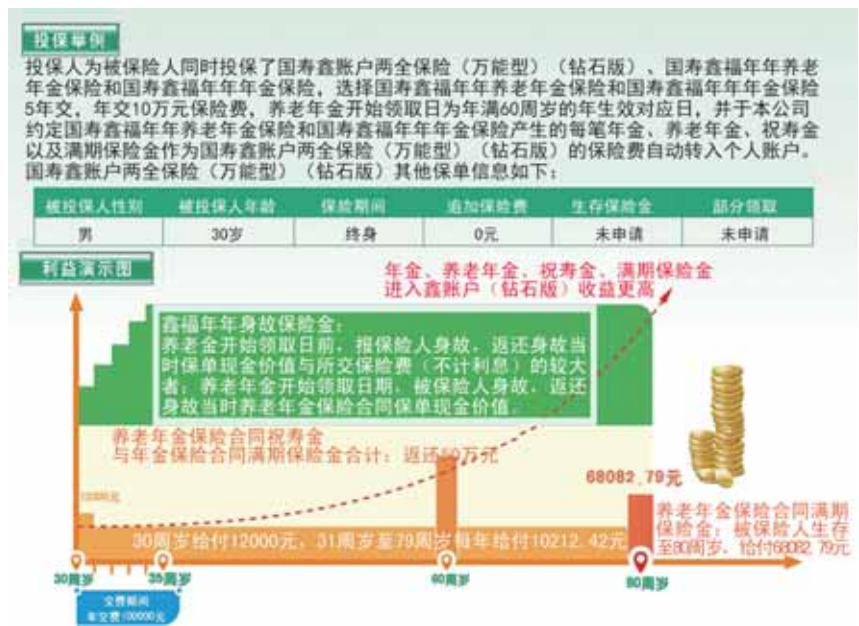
投保举例

投保人为被保险人同时投保了国寿鑫账户两全保险（万能型）（钻石版）、国寿鑫福年年养老年金保险和国寿鑫福年年年金保险，选择国寿鑫福年年养老年金保险和国寿鑫福年年年金保险5年交，年交10万元保险费，养老年金开始领取日为年满60周岁的年生效对应日，并于本公司约定国寿鑫福年年养老年金保险和国寿鑫福年年年金保险产生的每笔年金、养老年金、祝寿金以及满期保险金作为国寿鑫账户两全保险（万能型）（钻石版）的保险费自动转入个人账户。国寿鑫账户两全保险（万能型）（钻石版）其他保单信息如下：

| 被投保人性别 | 被投保人年龄 | 保险期间 | 追加保险费 | 生存保险金 | 部分领取 |
|---|---|---|---|---|---|
| 男 | 30岁 | 终身 | 0元 | 未申请 | 未申请 |

利益演示图

年金、养老年金、祝寿金、满期保险金进入鑫账户（钻石版）收益更高

鑫福年年身故保险金：
养老金开始领取日前，被保险人身故，返还身故当时保单现金价值与所交保险费（不计利息）的较大者；养老年金开始领取日后，被保险人身故，返还身故当时养老年金保险合同保单现金价值。

养老年金保险合同祝寿金与年金保险合同满期保险金合计：返还50万元

68082.79元

养老年金保险合同满期保险金：被保险人生存至80周岁，给付68082.79元

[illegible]

30周岁给付12000元，31周岁至79周岁每年给付10212.42元

30周岁

35周岁

60周岁

80周岁

交费期间
年交费100000元